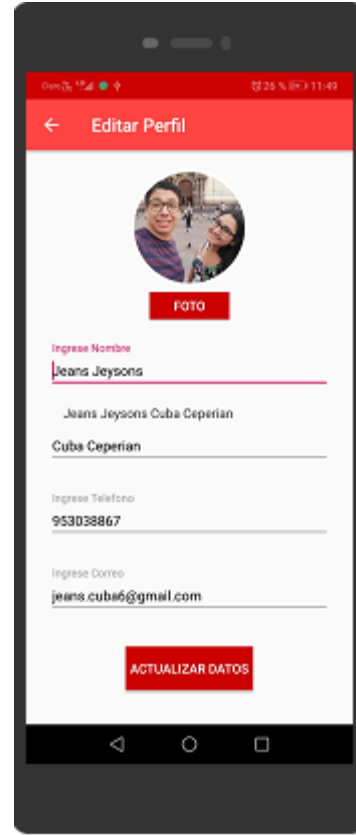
Claro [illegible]

26 % 11:49

Editar Perfil

FOTO

Ingrese Nombre

Jeans Jeysons

Jeans Jeysons Cuba Ceperian

Cuba Ceperian

Ingrese Telefono

953038867

Ingrese Correo

jeans.cuba6@gmail.com

ACTUALIZAR DATOS